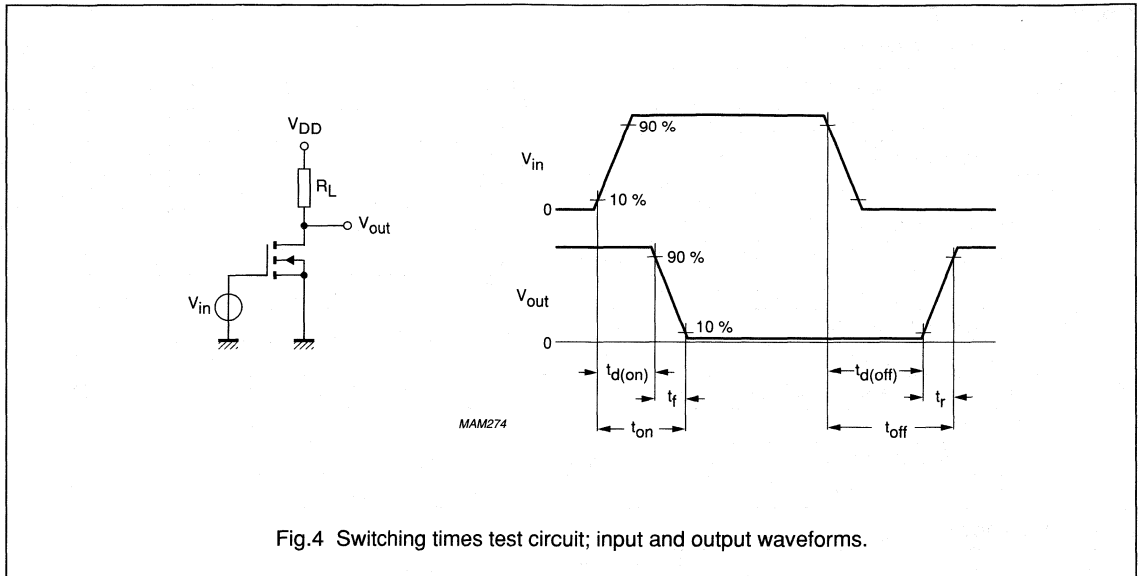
$V_{DD}$

$R_L$

$V_{out}$

$V_{in}$

$V_{in}$

90 %

0

10 %

90 %

$V_{out}$

10 %

0

$t_{d(on)}$

$t_f$

$t_{on}$

$t_{d(off)}$

$t_r$

$t_{off}$

MAM274

Fig.4 Switching times test circuit; input and output waveforms.